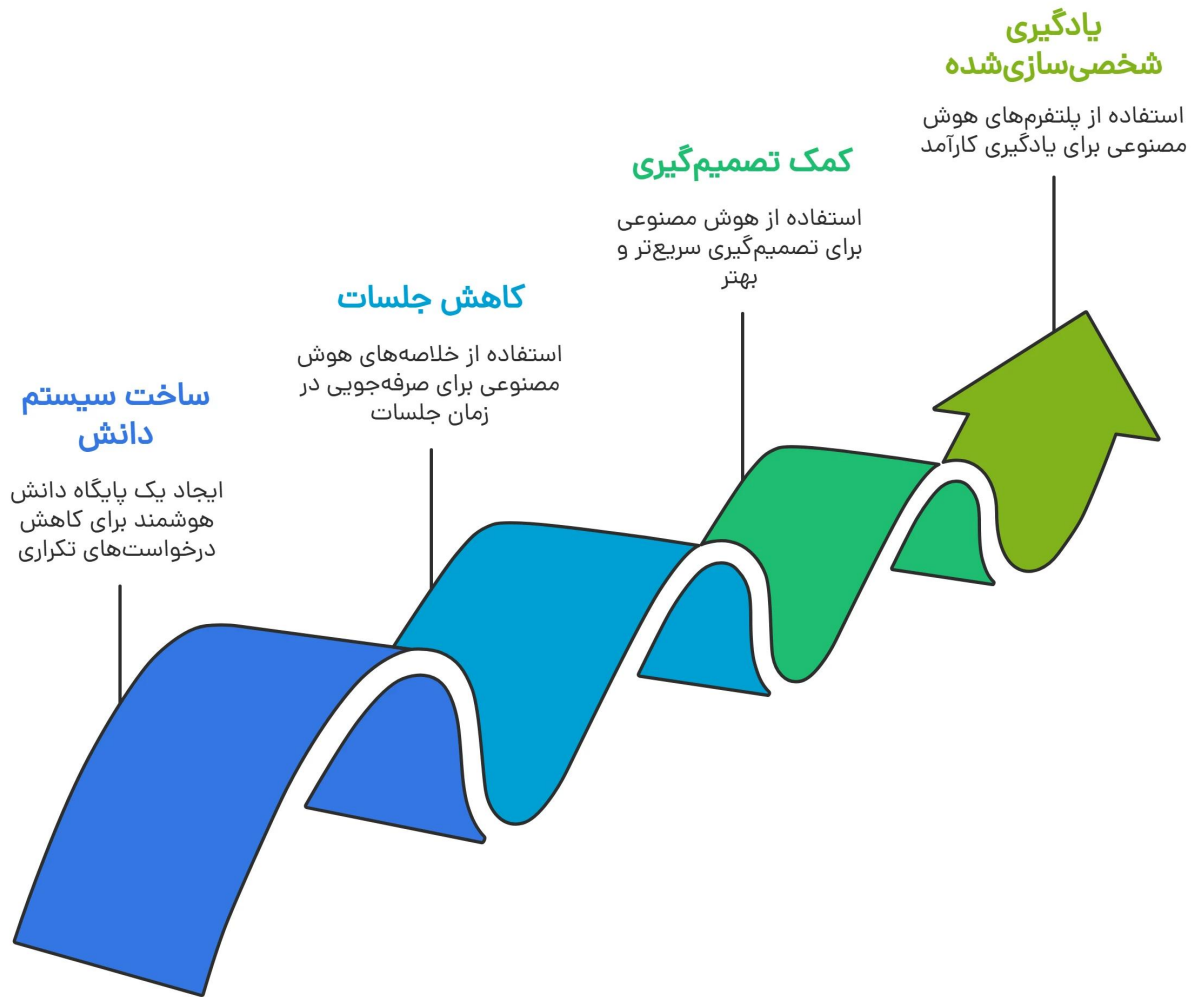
ساخت سیستم دانش

ایجاد یک پایگاه دانش هوشمند برای کاهش درخواست‌های تکراری

کاهش جلسات

استفاده از خلاصه‌های هوش مصنوعی برای صرفه‌جویی در زمان جلسات

کمک تصمیم‌گیری

استفاده از هوش مصنوعی برای تصمیم‌گیری سریع‌تر و بهتر

یادگیری شخصی‌سازی‌شده

استفاده از پلتفرم‌های هوش مصنوعی برای یادگیری کارآمد